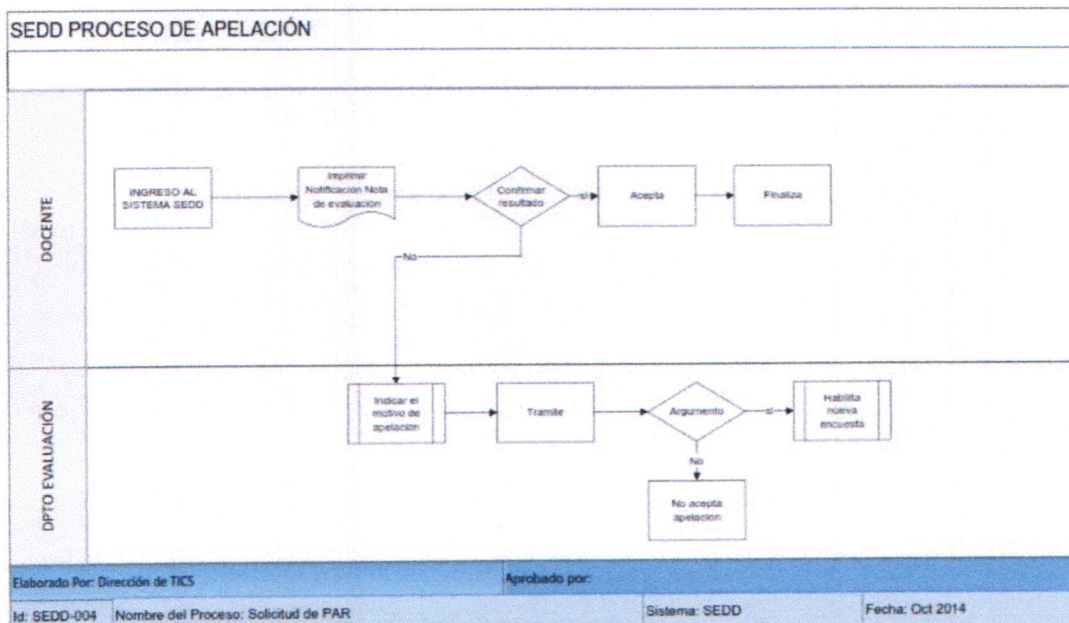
SEDD PROCESO DE APELACIÓN

DOCENTE

INGRESO AL SISTEMA SEDD

Imprimir Notificación Nota de evaluación

Confirmar resultado

si

Acepta

Finaliza

No

DPTO EVALUACIÓN

Indicar el motivo de apelacion

Tramite

Argumento

si

Habilita nueva encuesta

No

No acepta apelacion

Elaborado Por: Dirección de TICS

Aprobado por:

Id: SEDD-004

Nombre del Proceso: Solicitud de PAR

Sistema: SEDD

Fecha: Oct 2014